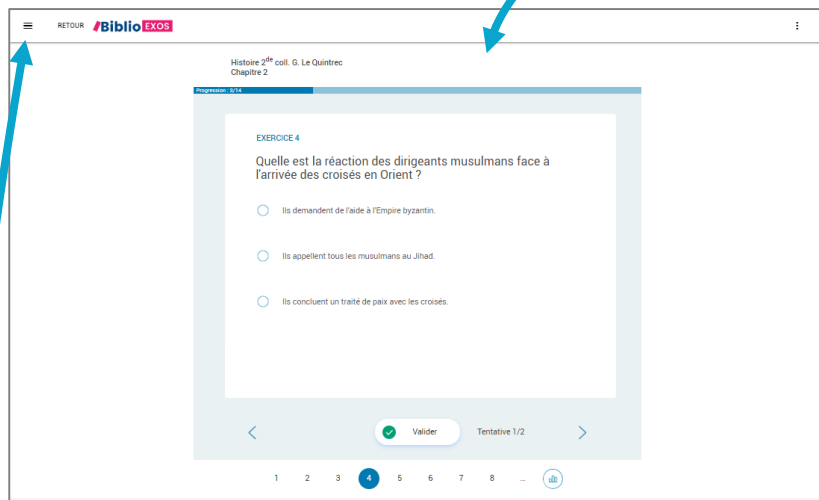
RETOUR Biblio EXOS

Histoire 2$^{de}$ coll. G. Le Quintrec
Chapitre 2

Progression : 3/14

EXERCICE 4

Quelle est la réaction des dirigeants musulmans face à l'arrivée des croisés en Orient ?

Ils demandent de l'aide à l'Empire byzantin.

Ils appellent tous les musulmans au Jihad.

Ils concluent un traité de paix avec les croisés.

Valider

Tentative 1/2

1 2 3 4 5 6 7 8 ...